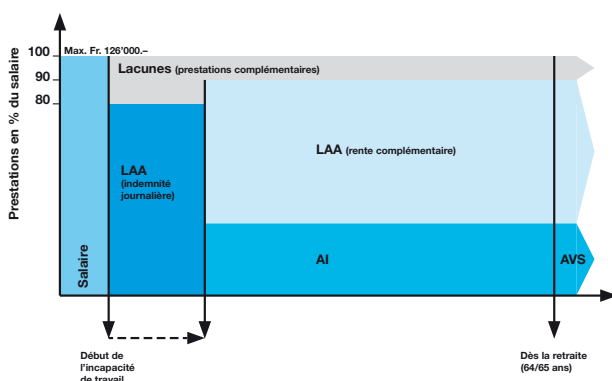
Prestations en % du salaire

100
90
80

Max. Fr. 126'000.–

Lacunes (prestations complémentaires)

LAA (indemnité journalière)

LAA (rente complémentaire)

Salaire

AI

AVS

Début de l'incapacité de travail

Dès la retraite (64/65 ans)